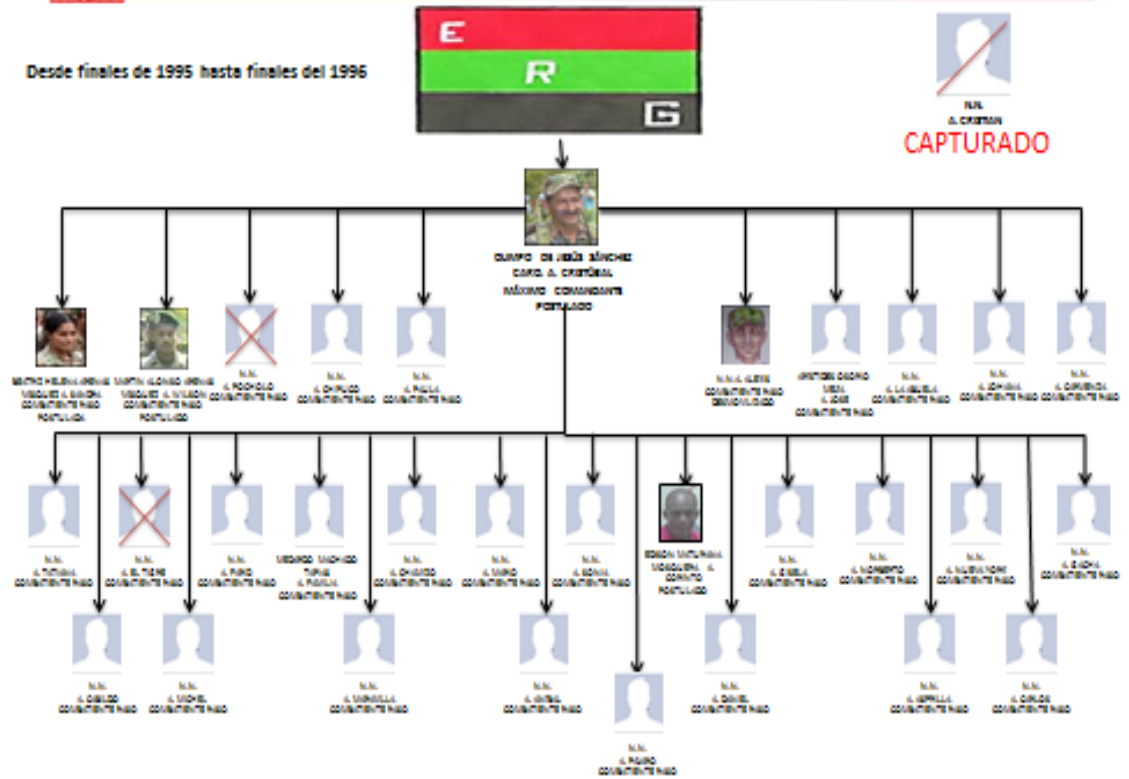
E
R
G

Desde finales de 1995 hasta finales del 1996

N.N.
A. CRISTIAN
CAPTURADO

OLIMPO DE JESÚS SÁNCHEZ
CARO, A. CRISTÓBAL
MÁXIMO COMANDANTE
POSTULADO

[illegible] HELENA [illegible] VASQUEZ A. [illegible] COMBATIENTE RASO POSTULADA

MARTIN ALONSO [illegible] VASQUEZ A. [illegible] COMBATIENTE RASO POSTULADO

N.N. A. POCHOLO COMBATIENTE RASO

N.N. A. CHIPILCO COMBATIENTE RASO

N.N. A. PAULA COMBATIENTE RASO

N.N. A. ALEXIS COMBATIENTE RASO DESMOVILIZADO

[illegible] OSORIO MESA A. JOSE COMBATIENTE RASO

N.N. A. LA ABUELA COMBATIENTE RASO

N.N. A. JOHANA COMBATIENTE RASO

N.N. A. CARMENZA COMBATIENTE RASO

N.N. A. TATIANA COMBATIENTE RASO

N.N. A. EL TIGRE COMBATIENTE RASO

N.N. A. PARIS COMBATIENTE RASO

MEDARDO MACHADO TAPIAS A. PABLITA COMBATIENTE RASO

N.N. A. CHAVICO COMBATIENTE RASO

N.N. A. MARIO COMBATIENTE RASO

N.N. A. EDWIN COMBATIENTE RASO

EDISON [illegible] MOSQUERA A. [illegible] POSTULADO

N.N. A. GISELA COMBATIENTE RASO

N.N. A. NORBERTO COMBATIENTE RASO

N.N. A. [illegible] COMBATIENTE RASO

N.N. A. SACHA COMBATIENTE RASO

N.N. A. CARLOS COMBATIENTE RASO

N.N. A. MICHEL COMBATIENTE RASO

N.N. A. MARCELA COMBATIENTE RASO

N.N. A. ANIBAL COMBATIENTE RASO

N.N. A. PEDRO COMBATIENTE RASO

N.N. A. DANIEL COMBATIENTE RASO

N.N. A. ARMILLA COMBATIENTE RASO

N.N. A. CARLOS COMBATIENTE RASO